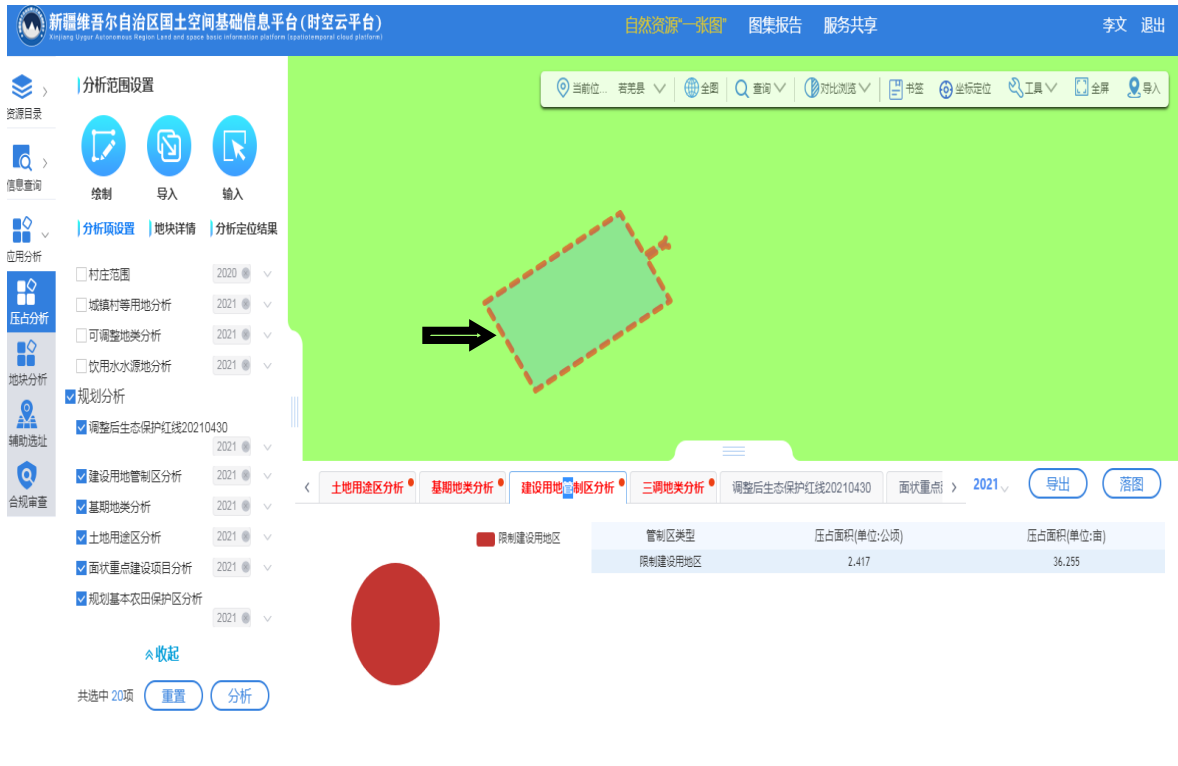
新疆维吾尔自治区国土空间基础信息平台(时空云平台)
Xinjiang Uygur Autonomous Region Land and space basic information platform (spatiotemporal cloud platform)

自然资源"一张图"　图集报告　服务共享　李文　退出

资源目录
信息查询
应用分析
压占分析
地块分析
辅助选址
合规审查

分析范围设置

绘制　导入　输入

分析项设置　地块详情　分析定位结果

村庄范围 2020
城镇村等用地分析 2021
可调整地类分析 2021
饮用水水源地分析 2021
规划分析
调整后生态保护红线20210430 2021
建设用地管制区分析 2021
基期地类分析 2021
土地用途区分析 2021
面状重点建设项目分析 2021
规划基本农田保护区分析 2021

收起

共选中 20项　重置　分析

当前位... 若羌县　全图　查询　对比浏览　书签　坐标定位　工具　全屏　导入

土地用途区分析　基期地类分析　建设用地管制区分析　三调地类分析　调整后生态保护红线20210430　面状重点　2021　导出　落图

限制建设用地区

| 管制区类型 | 压占面积(单位:公顷) | 压占面积(单位:亩) |
|---|---|---|
| 限制建设用地区 | 2.417 | 36.255 |